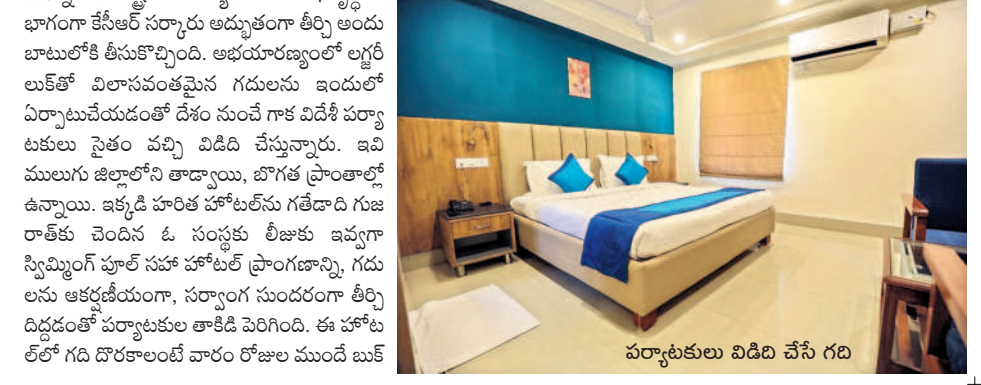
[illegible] భాగంగా కేసీఆర్ సర్కారు అద్భుతంగా తీర్చి అందు బాటులోకి తీసుకొచ్చింది. అభయారణ్యంలో లగ్జరీ లుక్‌తో విలాసవంతమైన గదులను ఇందులో ఏర్పాటుచేయడంతో దేశం నుంచే గాక విదేశీ పర్యాటకులు సైతం వచ్చి విడిది చేస్తున్నారు. ఇవి ములుగు జిల్లాలోని తాడ్వాయి, బొగత ప్రాంతాల్లో ఉన్నాయి. ఇక్కడి హరిత హోటల్‌ను గతేడాది గుజరాత్‌కు చెందిన ఓ సంస్థకు లీజుకు ఇవ్వగా స్విమ్మింగ్ పూల్ సహా హోటల్ ప్రాంగణాన్ని, గదులను ఆకర్షణీయంగా, సర్వాంగ సుందరంగా తీర్చిదిద్దడంతో పర్యాటకుల తాకిడి పెరిగింది. ఈ హోటల్‌లో గది దొరకాలంటే వారం రోజుల ముందే బుక్

పర్యాటకులు విడిది చేసే గది